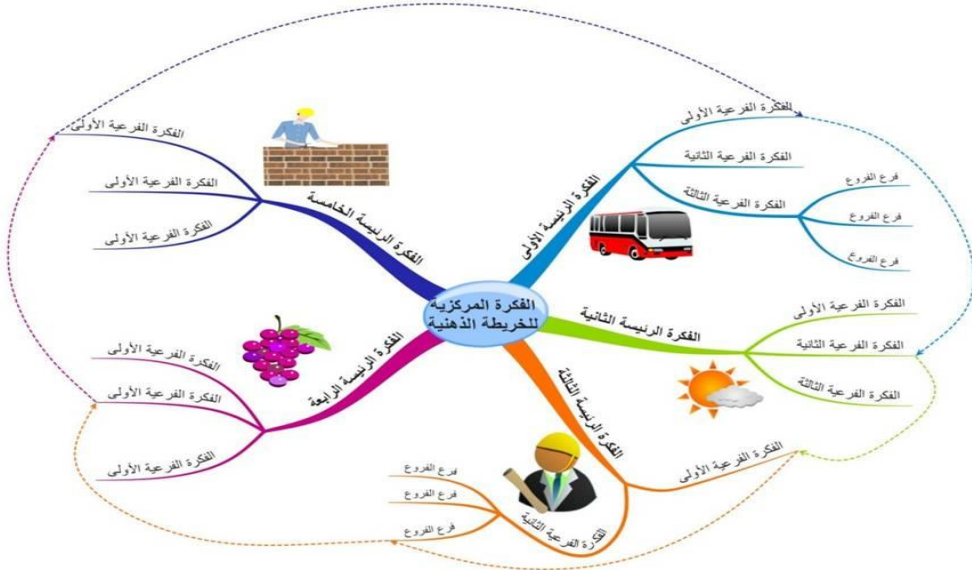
الفكرة المركزية للخريطة الذهنية

الفكرة الرئيسة الأولى
الفكرة الفرعية الأولى
الفكرة الفرعية الثانية
الفكرة الفرعية الثالثة
فرع الفروع
فرع الفروع
فرع الفروع

الفكرة الرئيسة الثانية
الفكرة الفرعية الأولى
الفكرة الفرعية الثانية
الفكرة الفرعية الثالثة

الفكرة الرئيسة الثالثة
الفكرة الفرعية الأولى
الفكرة الفرعية الثانية
فرع الفروع
فرع الفروع
فرع الفروع

الفكرة الرئيسة الرابعة
الفكرة الفرعية الأولى
الفكرة الفرعية الأولى
الفكرة الفرعية الأولى

الفكرة الرئيسة الخامسة
الفكرة الفرعية الأولى
الفكرة الفرعية الأولى
الفكرة الفرعية الأولى